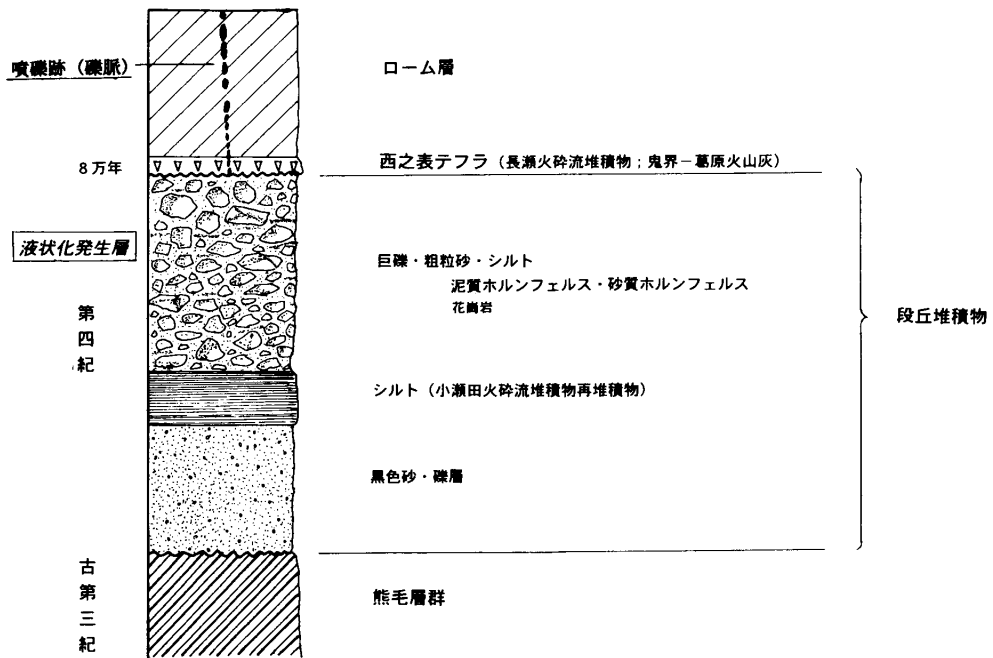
噴礫跡（礫脈）

ローム層

8万年

西之表テフラ（長瀬火砕流堆積物；鬼界－葛原火山灰）

液状化発生層

巨礫・粗粒砂・シルト

泥質ホルンフェルス・砂質ホルンフェルス

花崗岩

第四紀

段丘堆積物

シルト（小瀬田火砕流堆積物再堆積物）

黒色砂・礫層

古第三紀

熊毛層群